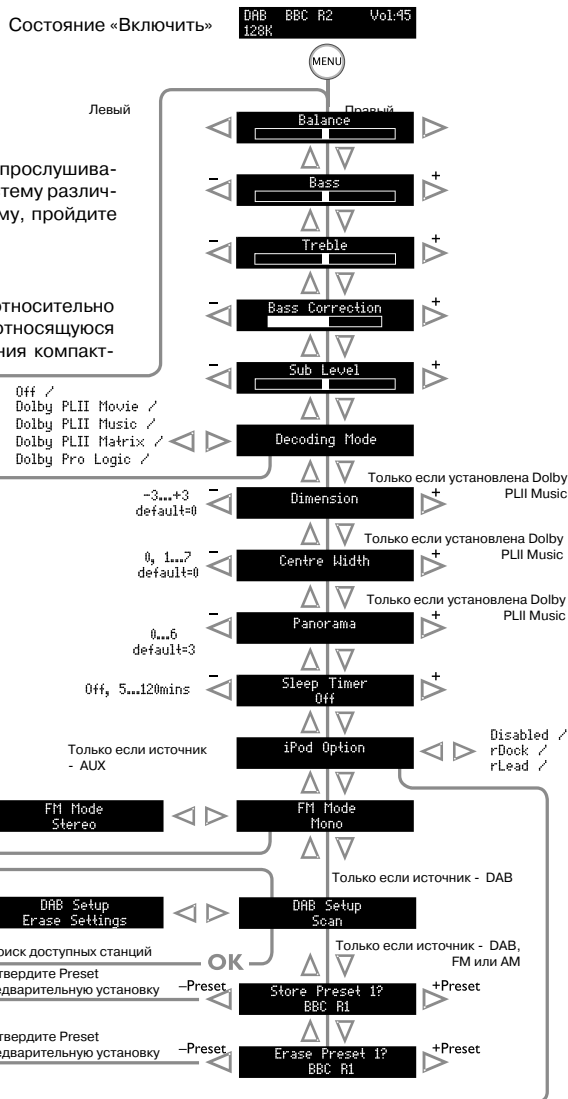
Состояние «Включить»

DAB BBC R2 Vol:45
128K

MENU

Левый

Правый

прослушиватему различму, пройдите

относительно относящуюся ния компакт-

Balance

–

Bass

+

–

Treble

+

–

Bass Correction

+

–

Sub Level

+

Off ⁄
Dolby PLII Movie ⁄
Dolby PLII Music ⁄
Dolby PLII Matrix ⁄
Dolby Pro Logic ⁄

Decoding Mode

Только если установлена Dolby PLII Music

-3...+3
default=0

–

Dimension

+

Только если установлена Dolby PLII Music

0, 1...7
default=0

–

Centre Width

+

Только если установлена Dolby PLII Music

0...6
default=3

–

Panorama

+

Off, 5...120mins

–

Sleep Timer
Off

+

Только если источник - AUX

iPod Option

Disabled ⁄
rDock ⁄
rLead ⁄

FM Mode
Stereo

FM Mode
Mono

Только если источник - DAB

DAB Setup
Erase Settings

DAB Setup
Scan

оиск доступных станций

OK

Только если источник - DAB, FM или AM

твердите Preset
дварительную установку

–Preset

Store Preset 1?
BBC R1

+Preset

твердите Preset
дварительную установку

–Preset

Erase Preset 1?
BBC R1

+Preset